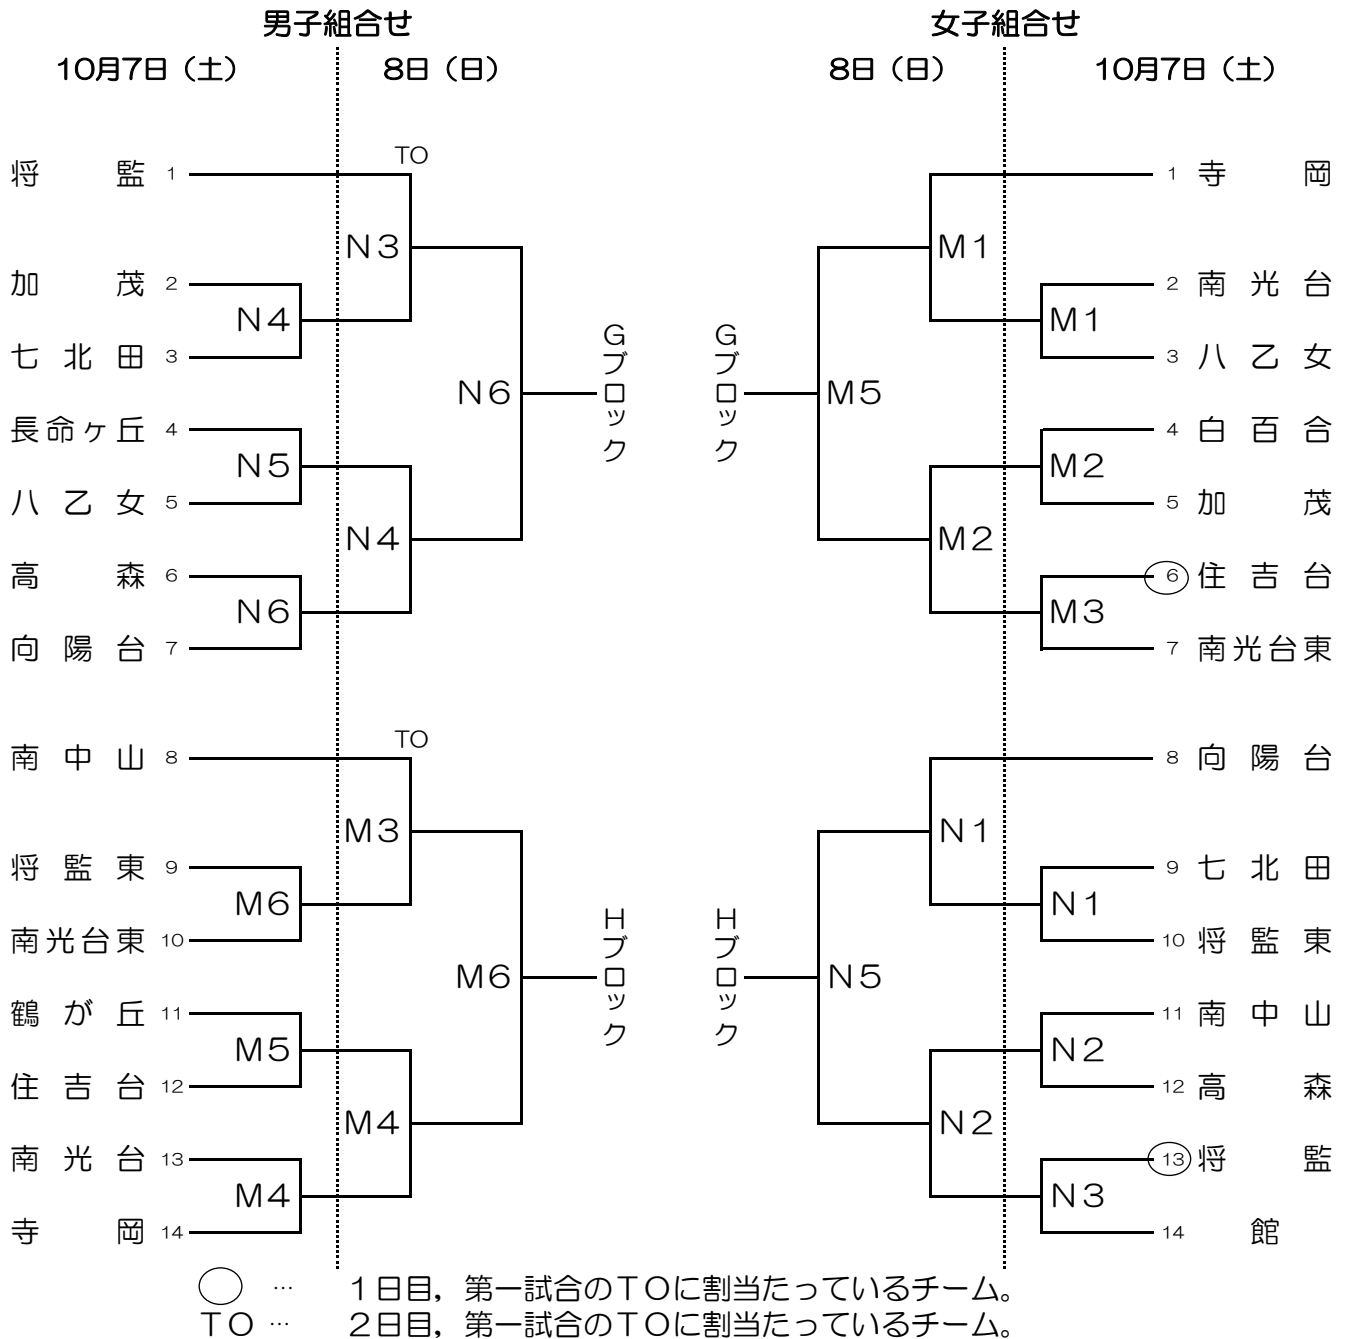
男子組合せ
10月7日（土）　8日（日）

将　監 1
TO
N3
加　茂 2
N4
七北田 3
N6
Gブロック
長命ヶ丘 4
N5
八乙女 5
N4
高　森 6
N6
向陽台 7

南中山 8
TO
M3
将監東 9
M6
南光台東 10
M6
Hブロック
鶴が丘 11
M5
住吉台 12
M4
南光台 13
M4
寺　岡 14

女子組合せ
8日（日）　10月7日（土）

1 寺　岡
M1
2 南光台
M1
3 八乙女
Gブロック
M5
4 白百合
M2
5 加　茂
M2
6 住吉台
M3
7 南光台東

8 向陽台
N1
9 七北田
N1
10 将監東
Hブロック
N5
11 南中山
N2
12 高　森
N2
13 将　監
N3
14 館

○ …　1日目，第一試合のTOに割当たっているチーム。
TO …　2日目，第一試合のTOに割当たっているチーム。